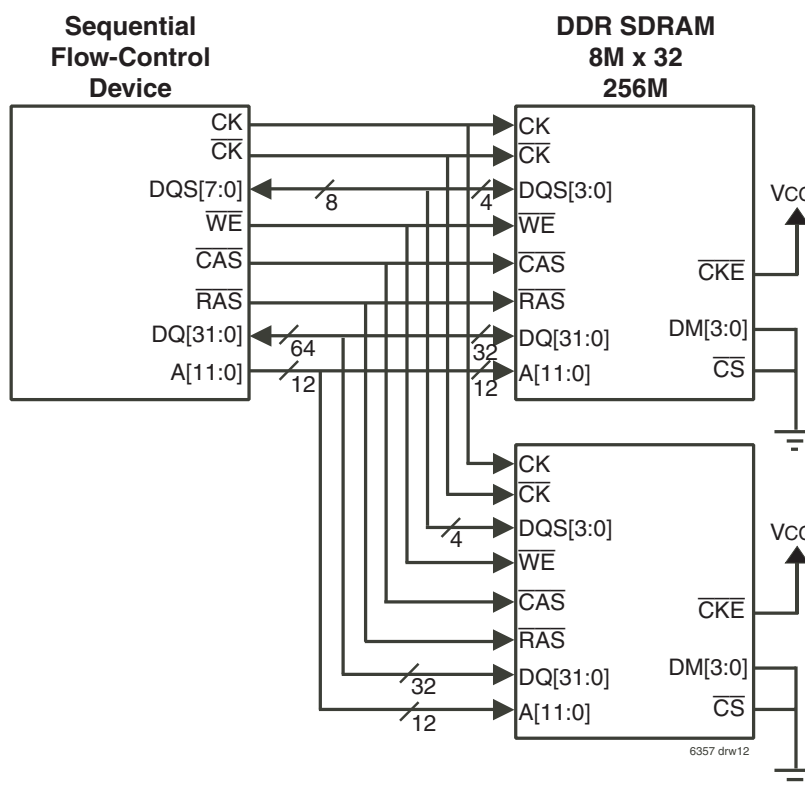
Sequential Flow-Control Device

DDR SDRAM 8M x 32 256M

CK
$\overline{CK}$
DQS[7:0]
$\overline{WE}$
$\overline{CAS}$
$\overline{RAS}$
DQ[31:0]
A[11:0]

8
64
12

CK
$\overline{CK}$
DQS[3:0]
$\overline{WE}$
$\overline{CAS}$
$\overline{RAS}$
DQ[31:0]
A[11:0]
4
32
12

VCC
$\overline{CKE}$
DM[3:0]
$\overline{CS}$

CK
$\overline{CK}$
DQS[3:0]
$\overline{WE}$
$\overline{CAS}$
$\overline{RAS}$
DQ[31:0]
A[11:0]
4
32
12

VCC
$\overline{CKE}$
DM[3:0]
$\overline{CS}$

6357 drw12